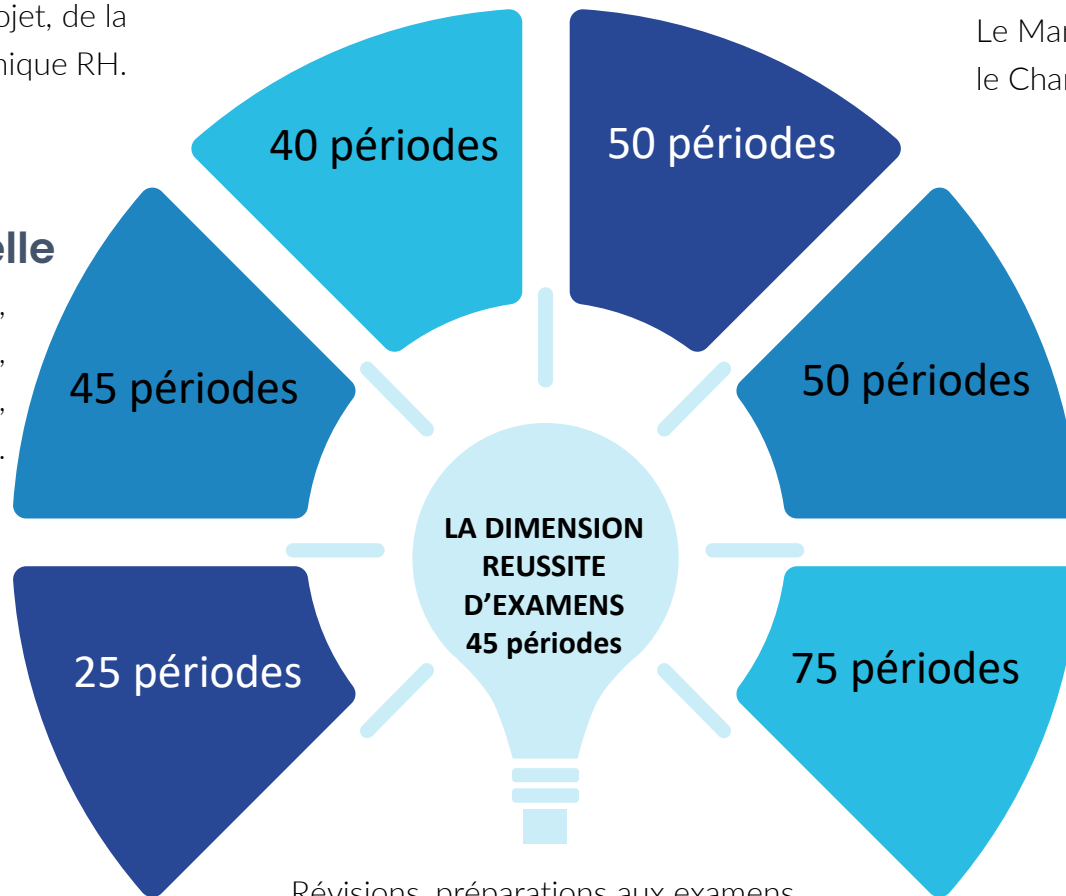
ojet, de la
nique RH.

elle
,
,
,
.

Le Mar
le Char

40 périodes

50 périodes

45 périodes

50 périodes

LA DIMENSION REUSSITE D’EXAMENS 45 périodes

25 périodes

75 périodes

Révisions, préparations aux examens